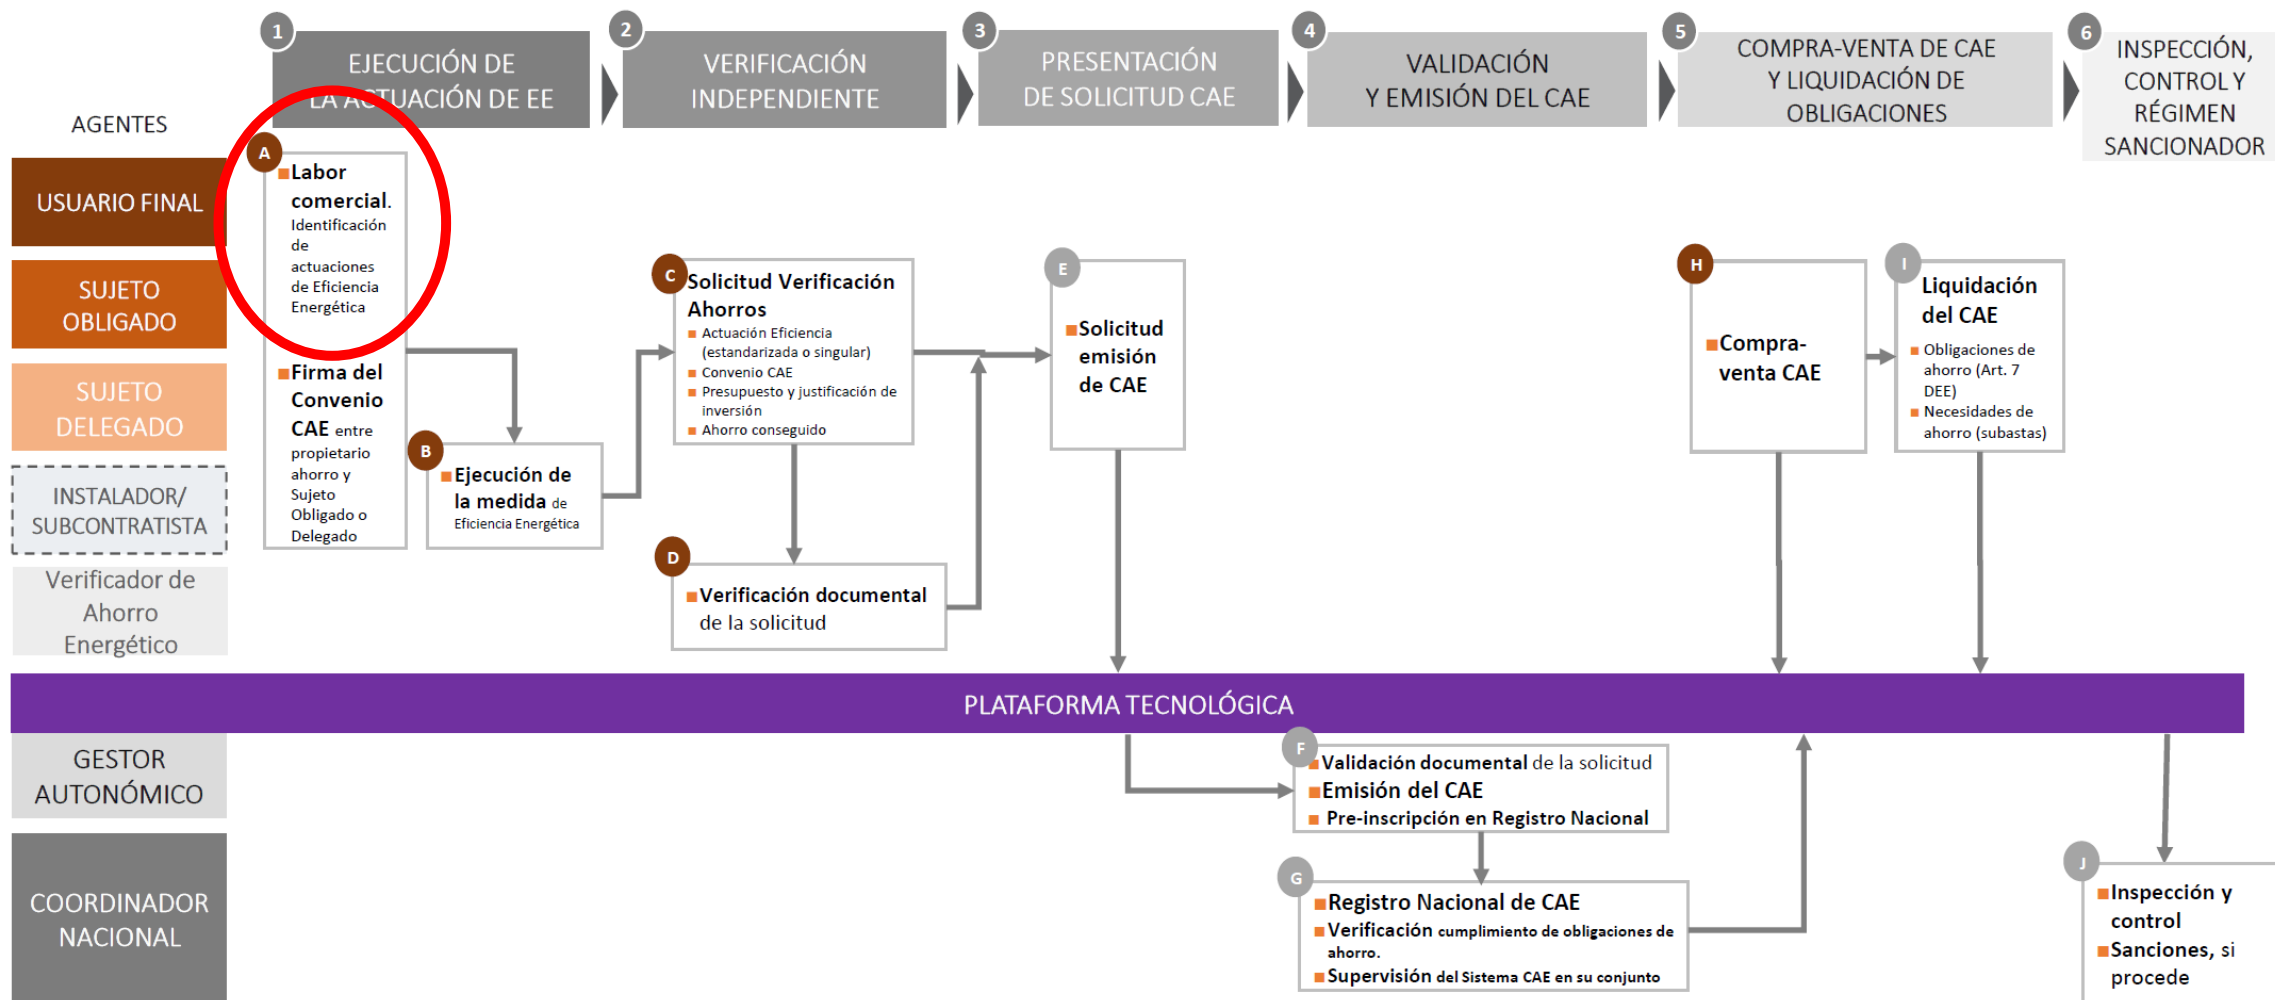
1 EJECUCIÓN DE LA ACTUACIÓN DE EE

2 VERIFICACIÓN INDEPENDIENTE

3 PRESENTACIÓN DE SOLICITUD CAE

4 VALIDACIÓN Y EMISIÓN DEL CAE

5 COMPRA-VENTA DE CAE Y LIQUIDACIÓN DE OBLIGACIONES

6 INSPECCIÓN, CONTROL Y RÉGIMEN SANCIONADOR

AGENTES

USUARIO FINAL

SUJETO OBLIGADO

SUJETO DELEGADO

INSTALADOR/ SUBCONTRATISTA

Verificador de Ahorro Energético

A
Labor comercial. Identificación de actuaciones de Eficiencia Energética

Firma del Convenio CAE entre propietario ahorro y Sujeto Obligado o Delegado

B
Ejecución de la medida de Eficiencia Energética

C
Solicitud Verificación Ahorros
Actuación Eficiencia (estandarizada o singular)
Convenio CAE
Presupuesto y justificación de inversión
Ahorro conseguido

D
Verificación documental de la solicitud

E
Solicitud emisión de CAE

H
Compra-venta CAE

I
Liquidación del CAE
Obligaciones de ahorro (Art. 7 DEE)
Necesidades de ahorro (subastas)

PLATAFORMA TECNOLÓGICA

GESTOR AUTONÓMICO

COORDINADOR NACIONAL

F
Validación documental de la solicitud
Emisión del CAE
Pre-inscripción en Registro Nacional

G
Registro Nacional de CAE
Verificación cumplimiento de obligaciones de ahorro.
Supervisión del Sistema CAE en su conjunto

J
Inspección y control
Sanciones, si procede